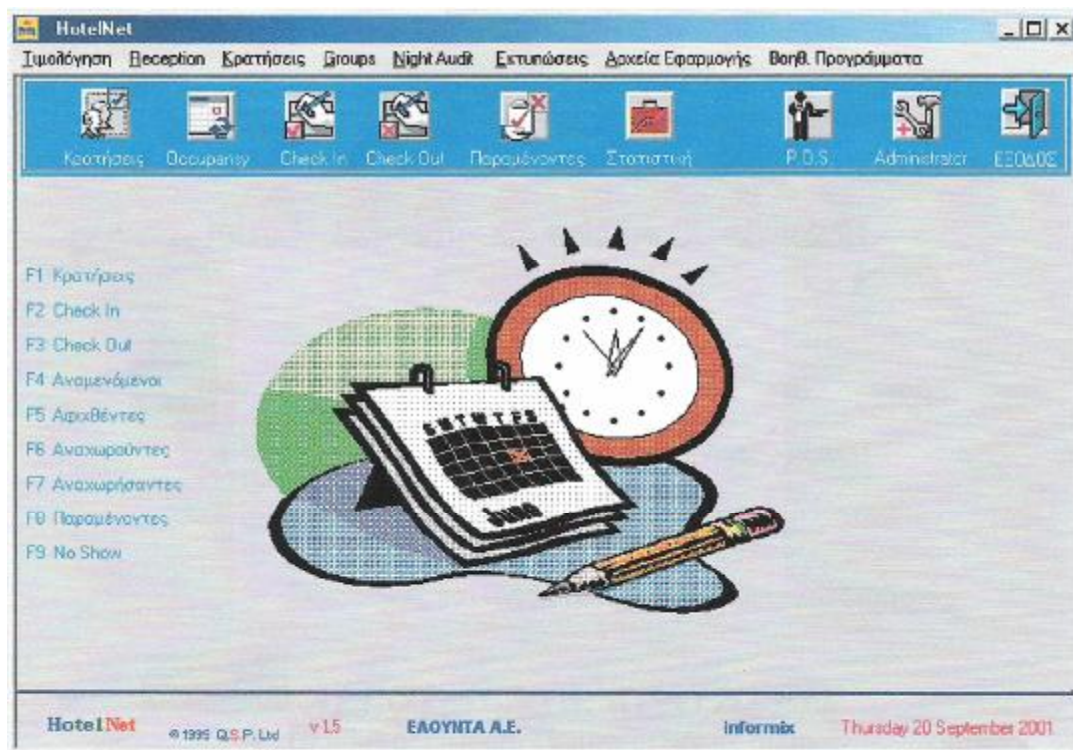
HotelNet

Τιμολόγηση Reception Κρατήσεις Groups Night Audit Εκτυπώσεις Αρχεία Εφαρμογής Βοηθ. Προγράμματα

Κρατήσεις Occupancy Check In Check Out Παραμένοντες Στατιστική P.O.S. Administrator ΕΞΟΔΟΣ

F1 Κρατήσεις
F2 Check In
F3 Check Out
F4 Αναμενόμενοι
F5 Αφιχθέντες
F6 Αναχωρούντες
F7 Αναχωρήσαντες
F8 Παραμένοντες
F9 No Show

June

HotelNet © 1995 Q.S.P. Ltd v1.5 ΕΛΟΥΝΤΑ Α.Ε. informix Thursday 20 September 2001